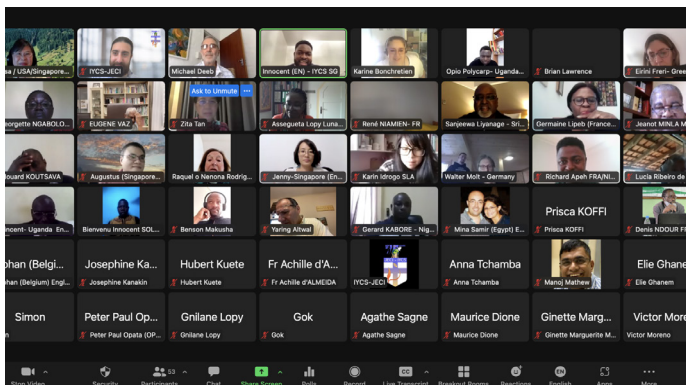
sa / USA/Singapore...
IYCS-JECI
Michael Deeb
Innocent (EN) - IYCS SG
Karine Bonchretien
Opio Polycarp - Uganda...
Brian Lawrence
Eirini Freri - Gree...
eorgette NGABOLO...
EUGENE VAZ
Ask to Unmute
Zita Tan
Assegueta Lopy Luna...
René NIAMIEN - FR
Sanjeewa Liyanage - Sri...
Germaine Lipeb (France...
Jeanot MINLA M...
ouard KOUTSAVA
Augustus (Singapore...
Raquel o Nenona Rodrig...
Jenny-Singapore (En...
Karin Idrogo SLA
Walter Molt - Germany
Richard Apeh FRA/NI...
Lucia Ribeiro de...
ncent- Uganda En...
Bienvenu Innocent SOL...
Benson Makusha
Yaring Altwal
Gerard KABORE - Nig...
Mina Samir (Egypt) E...
Prisca KOFFI
Prisca KOFFI
Denis NDOUR F...
han (Belgi...
han (Belgium) Engl...
Josephine Ka...
Josephine Kanakin
Hubert Kuete
Hubert Kuete
Fr Achille d'A...
Fr Achille d'ALMEIDA
IYCS-JECI
Anna Tchamba
Anna Tchamba
Manoj Mathew
Elie Ghane...
Elie Ghanem
Simon
Peter Paul Op...
Peter Paul Opata (OP...
Gnilane Lopy
Gnilane Lopy
Gok
Gok
Agathe Sagne
Agathe Sagne
Maurice Dione
Maurice Dione
Ginette Marg...
Ginette Marguerite M...
Victor Moreno
Victor Moreno
Stop Video
Security
Participants 53
Chat
Share Screen
Polls
Record
Live Transcript
Breakout Rooms
Reactions
English
Apps
More